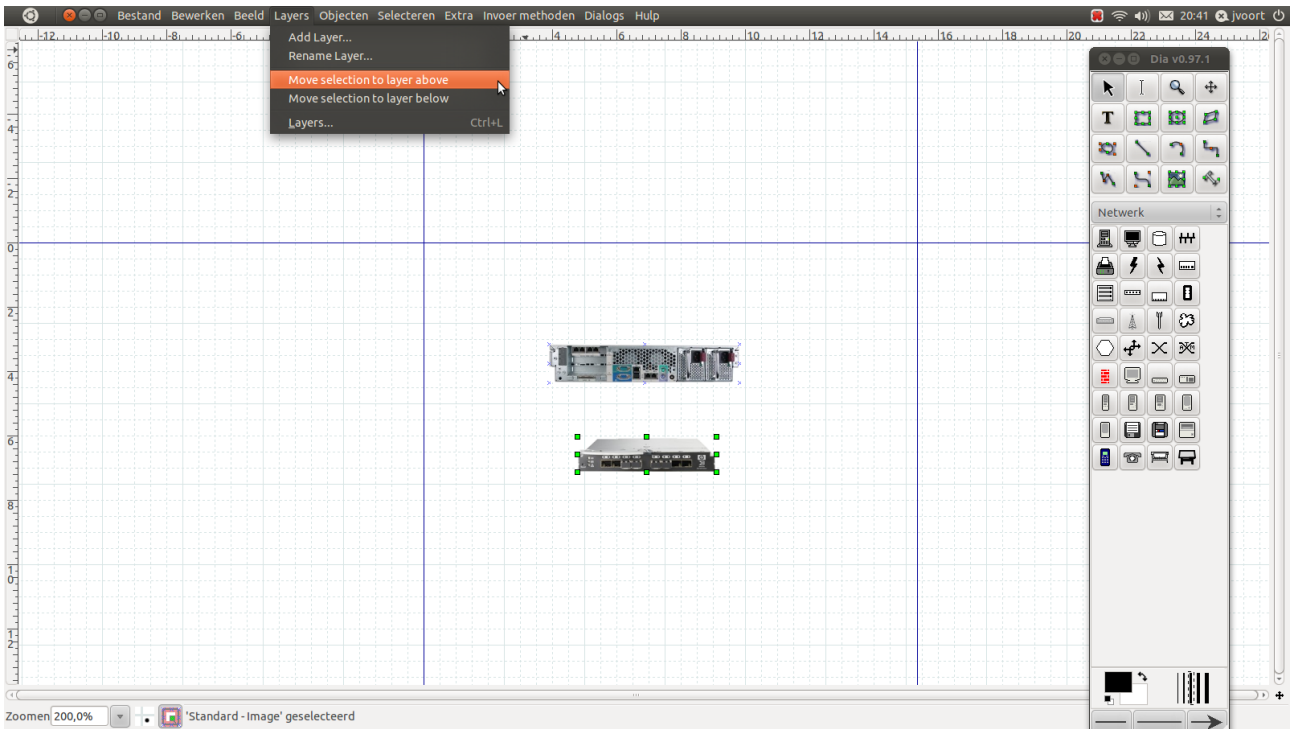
Bestand Bewerken Beeld Layers Objecten Selecteren Extra Invoer methoden Dialogs Hulp

20:41 jvoort

Add Layer...
Rename Layer...
Move selection to layer above
Move selection to layer below
Layers... Ctrl+L

-12 -10 -8 -6 4 6 8 10 12 14 16 18 20 22 24

6 4 2 0 2 4 6 8 10 12

Dia v0.97.1

Netwerk

Zoomen 200,0% 'Standard - Image' geselecteerd